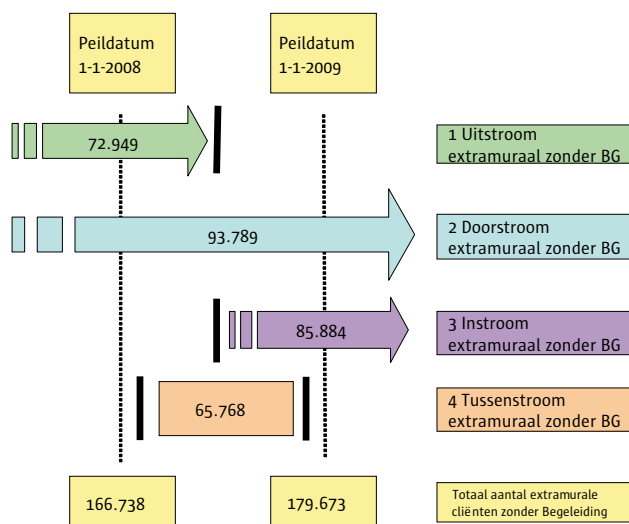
Peildatum 1-1-2008

Peildatum 1-1-2009

72.949

1 Uitstroom extramuraal zonder BG

93.789

2 Doorstroom extramuraal zonder BG

85.884

3 Instroom extramuraal zonder BG

65.768

4 Tussenstroom extramuraal zonder BG

166.738

179.673

Totaal aantal extramurale cliënten zonder Begeleiding